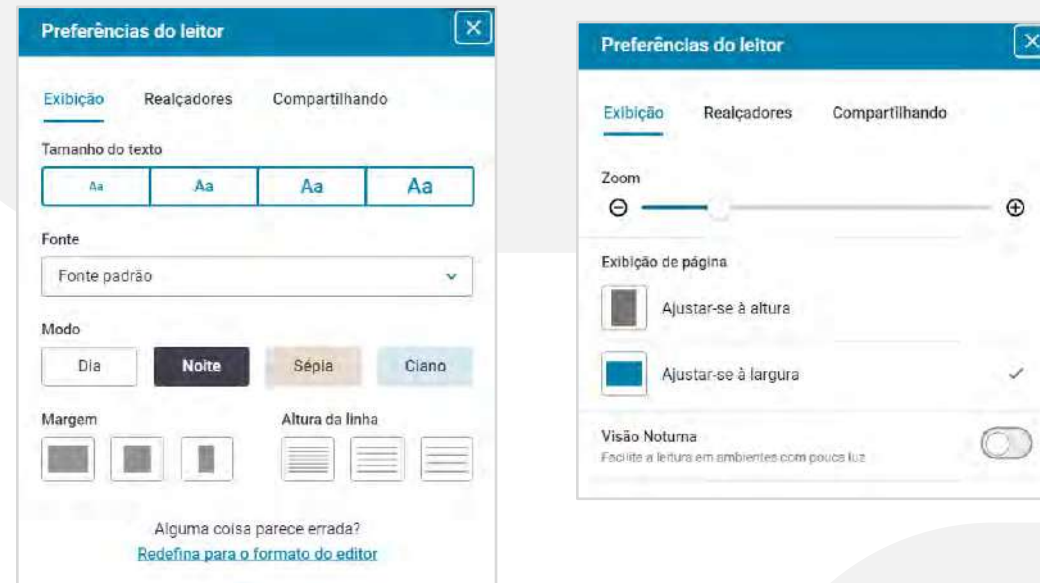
Preferências do leitor

Exibição Realçadores Compartilhando

Tamanho do texto

| Aa | Aa | Aa | Aa |
|---|---|---|---|

Fonte

Fonte padrão

Modo

Dia Noite Sépia Ciano

Margem

Altura da linha

Alguma coisa parece errada?

Redefina para o formato do editor

Preferências do leitor

Exibição Realçadores Compartilhando

Zoom

Exibição de página

Ajustar-se à altura

Ajustar-se à largura

Visão Noturna

Facilite a leitura em ambientes com pouca luz